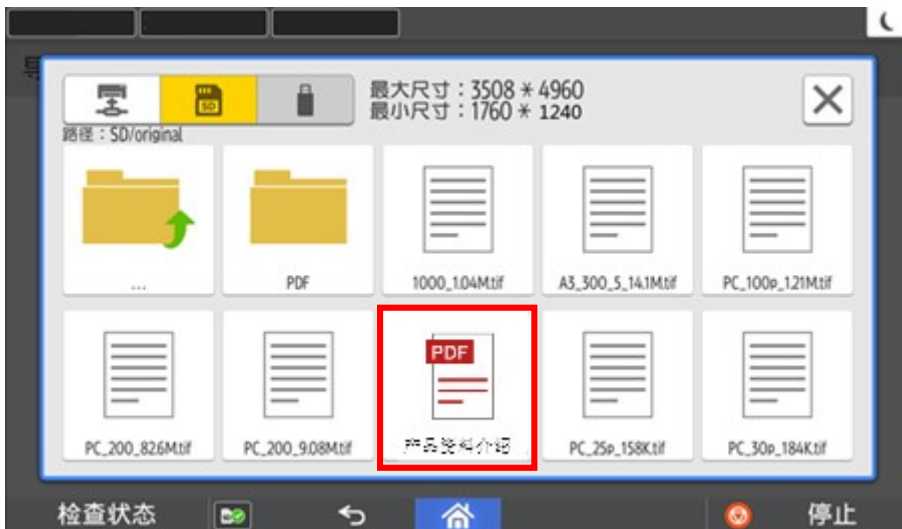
SD

最大尺寸：3508 ＊ 4960
最小尺寸：1760 ＊ 1240

路径：SD/original

...

PDF

1000_1.04M.tif

A3_300_5_14.1M.tif

PC_100p_1.21M.tif

PC_200_8.26M.tif

PC_200_9.08M.tif

PDF

产品资料介绍

PC_25p_158K.tif

PC_30p_184K.tif

检查状态

停止